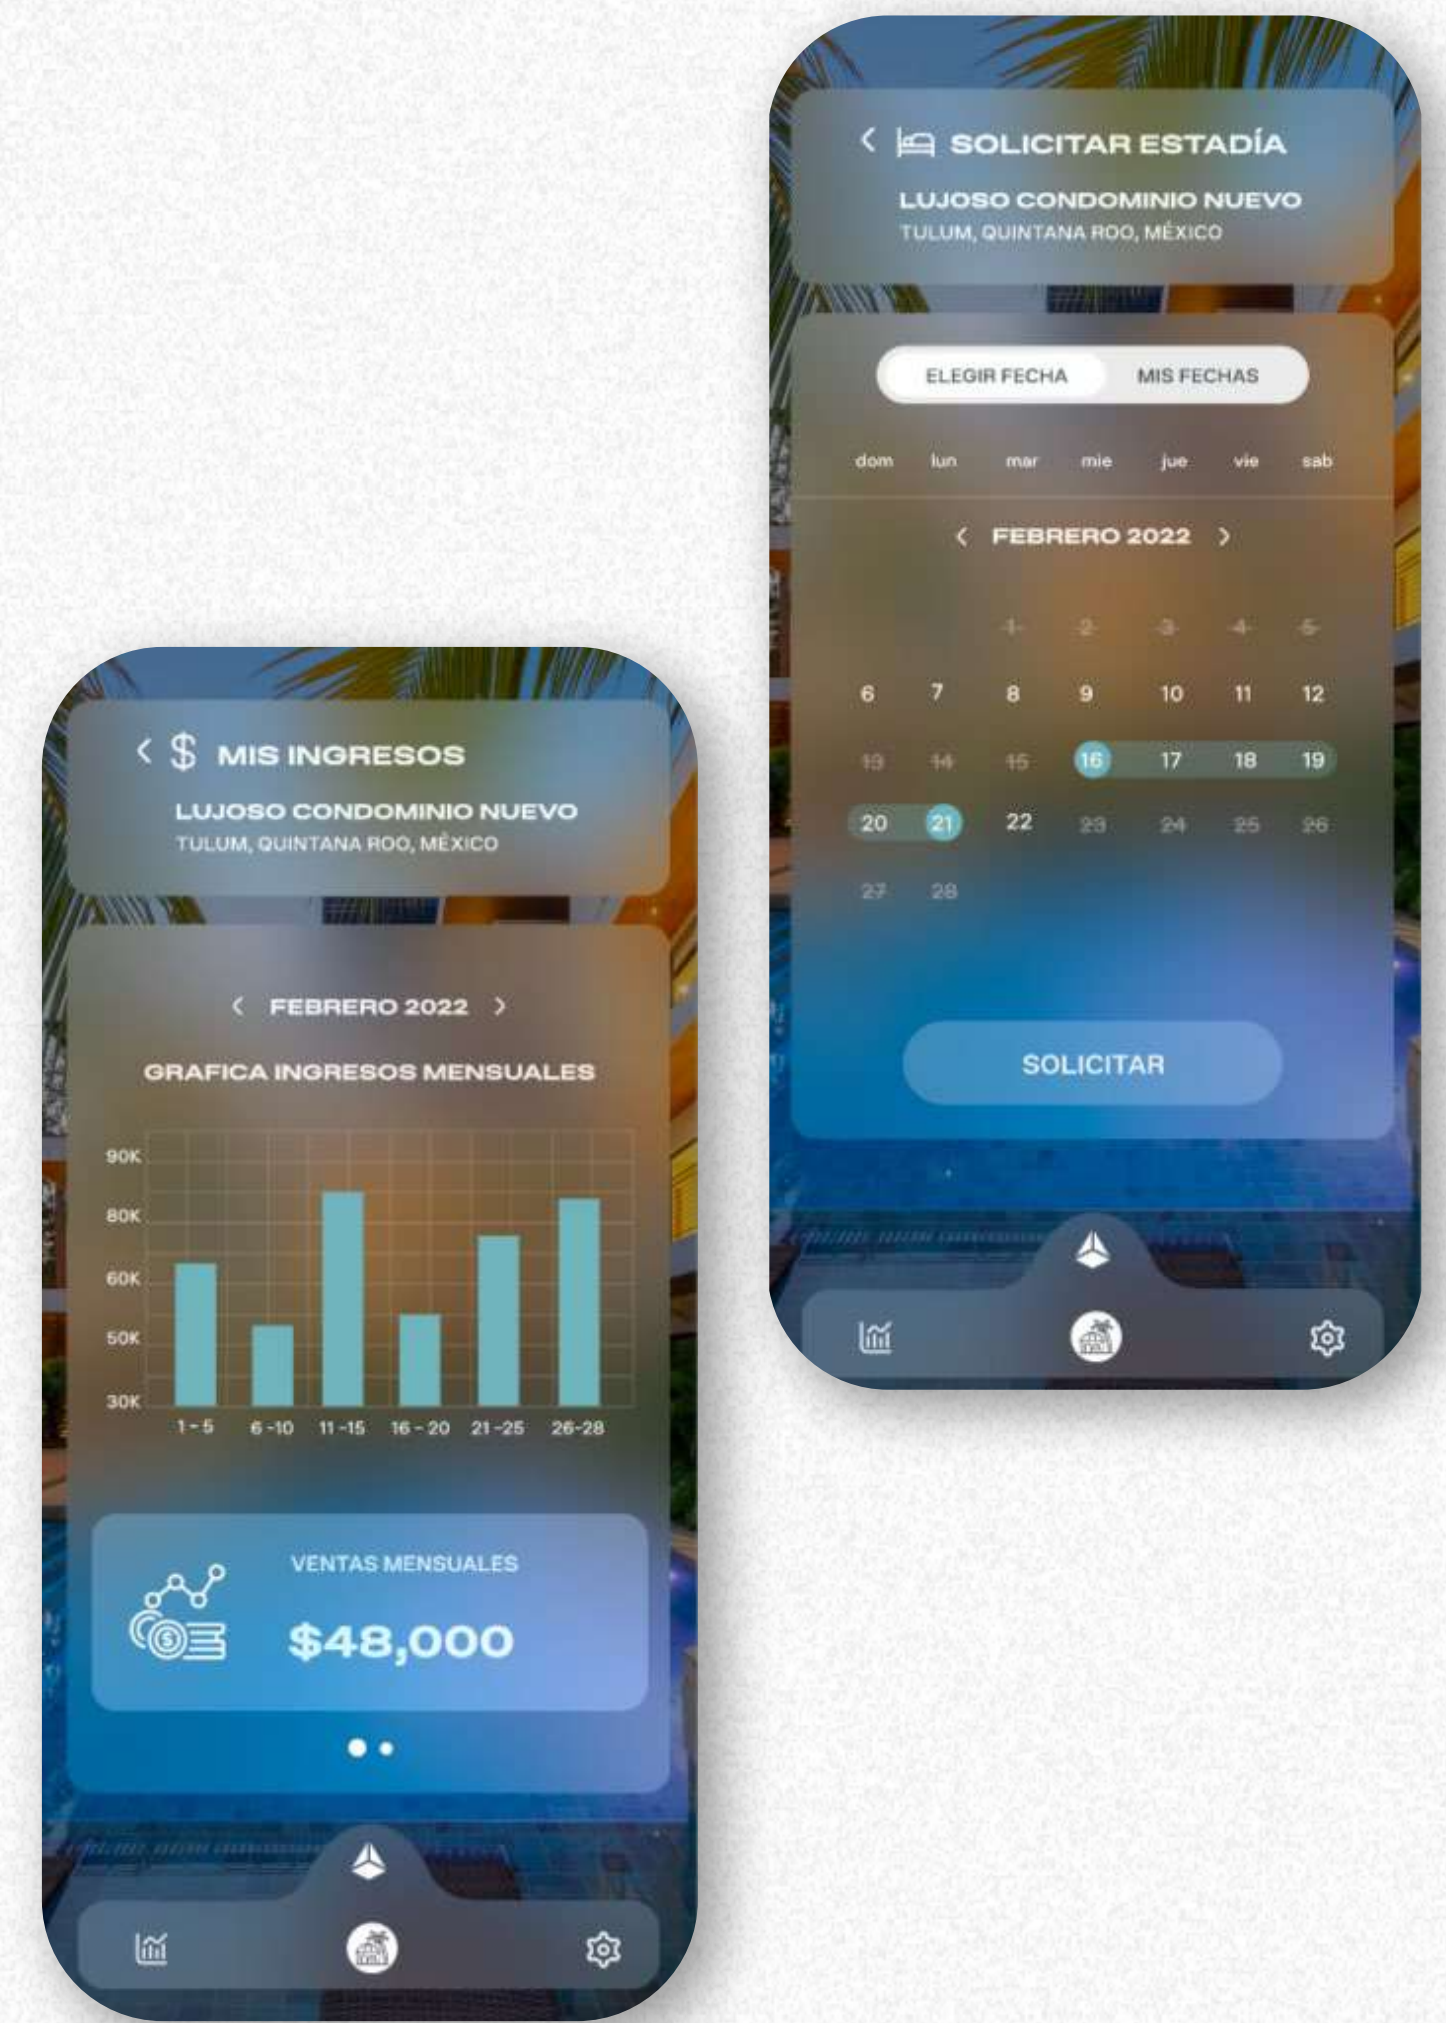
SOLICITAR ESTADÍA

LUJOSO CONDOMINIO NUEVO
TULUM, QUINTANA ROO, MÉXICO

ELEGIR FECHA MIS FECHAS

| dom | lun | mar | mie | jue | vie | sab |
|---|---|---|---|---|---|---|

FEBRERO 2022

| | | 1 | 2 | 3 | 4 | 5 |
|---|---|---|---|---|---|---|
| 6 | 7 | 8 | 9 | 10 | 11 | 12 |
| 13 | 14 | 15 | 16 | 17 | 18 | 19 |
| 20 | 21 | 22 | 23 | 24 | 25 | 26 |
| 27 | 28 | | | | | |

SOLICITAR

MIS INGRESOS

LUJOSO CONDOMINIO NUEVO
TULUM, QUINTANA ROO, MÉXICO

FEBRERO 2022

GRAFICA INGRESOS MENSUALES

90K
80K
60K
50K
30K
1-5 6-10 11-15 16-20 21-25 26-28

VENTAS MENSUALES

$48,000